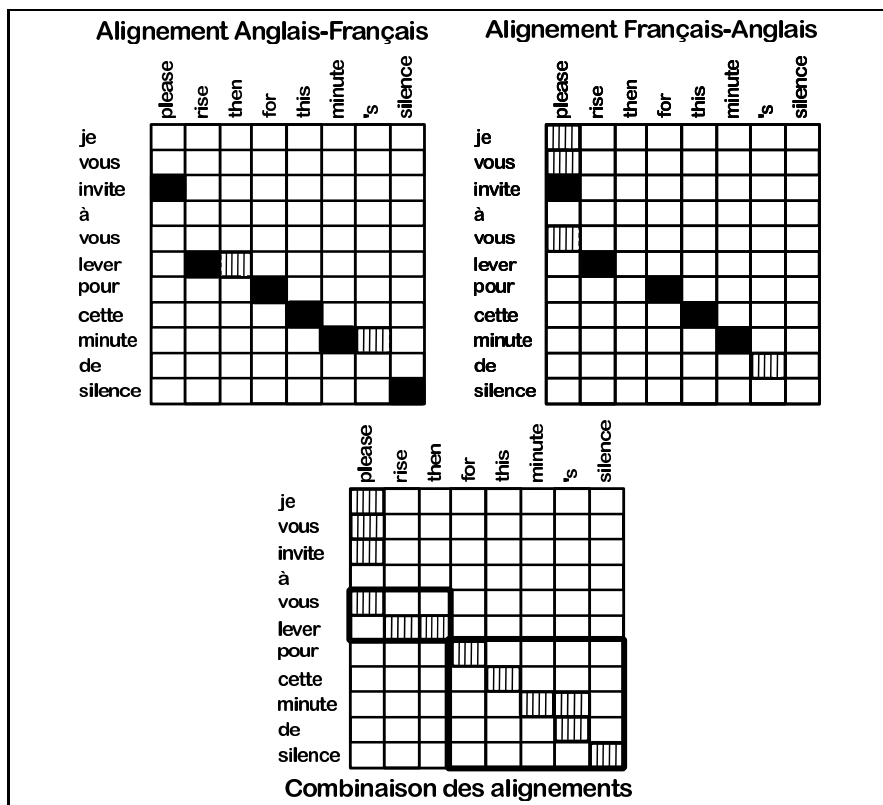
Alignement Anglais-Français

please rise then for this minute 's silence

je
vous
invite
à
vous
lever
pour
cette
minute
de
silence

Alignement Français-Anglais

please rise then for this minute 's silence

je
vous
invite
à
vous
lever
pour
cette
minute
de
silence

please rise then for this minute 's silence

je
vous
invite
à
vous
lever
pour
cette
minute
de
silence

Combinaison des alignements